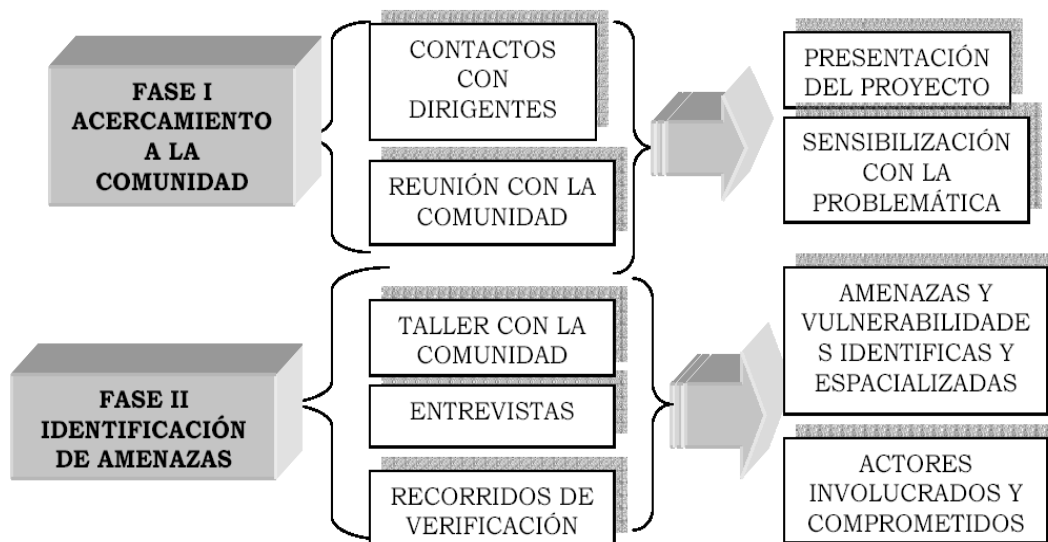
FASE I ACERCAMIENTO A LA COMUNIDAD

CONTACTOS CON DIRIGENTES

REUNIÓN CON LA COMUNIDAD

PRESENTACIÓN DEL PROYECTO

SENSIBILIZACIÓN CON LA PROBLEMÁTICA

FASE II IDENTIFICACIÓN DE AMENAZAS

TALLER CON LA COMUNIDAD

ENTREVISTAS

RECORRIDOS DE VERIFICACIÓN

AMENAZAS Y VULNERABILIDADES IDENTIFICAS Y ESPACIALIZADAS

ACTORES INVOLUCRADOS Y COMPROMETIDOS